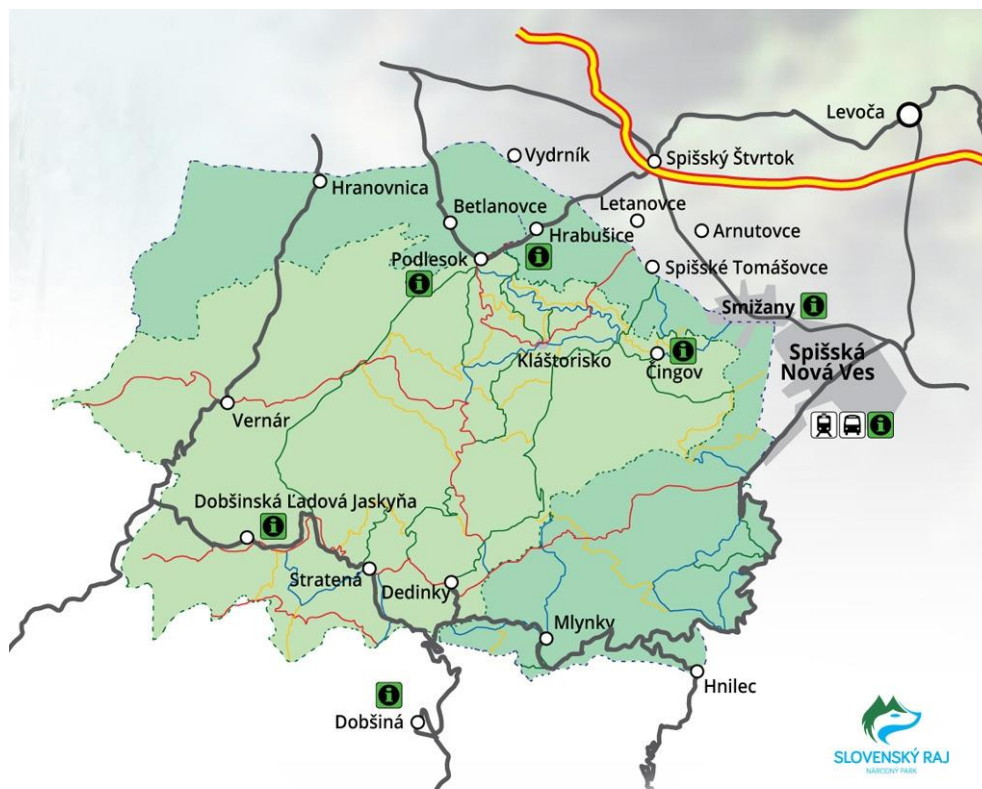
Levoča
Vydrník
Spišský Štvrtok
Hranovnica
Betlanovce
Letanovce
Hrabušice
Arnutovce
Podlesok
Spišské Tomášovce
Smižany
Spišská Nová Ves
Kláštorisko
Čingov
Vernár
Dobšinská Ľadová Jaskyňa
Stratená
Dedinky
Mlynky
Hnilec
Dobšiná
SLOVENSKÝ RAJ
NÁRODNÝ PARK